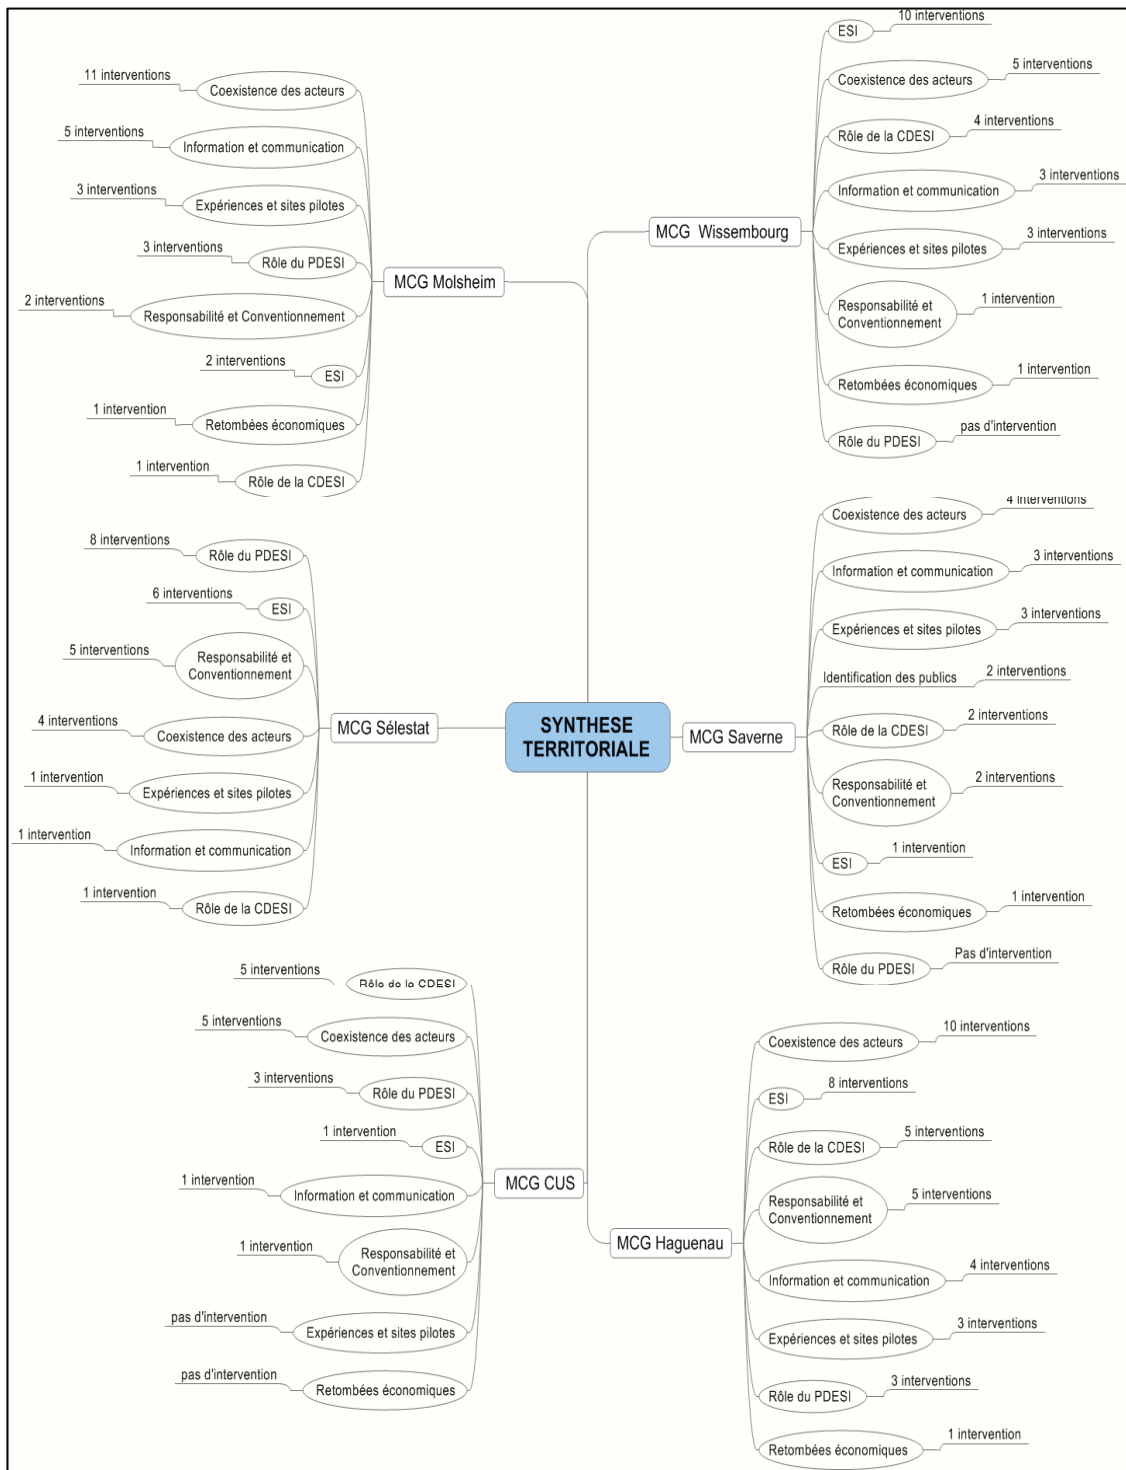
SYNTHESE TERRITORIALE

MCG Molsheim
11 interventions
Coexistence des acteurs
5 interventions
Information et communication
3 interventions
Expériences et sites pilotes
3 interventions
Rôle du PDESI
2 interventions
Responsabilité et Conventionnement
2 interventions
ESI
1 intervention
Retombées économiques
1 intervention
Rôle de la CDESI

MCG Wissembourg
ESI
10 interventions
Coexistence des acteurs
5 interventions
Rôle de la CDESI
4 interventions
Information et communication
3 interventions
Expériences et sites pilotes
3 interventions
Responsabilité et Conventionnement
1 intervention
Retombées économiques
1 intervention
Rôle du PDESI
pas d'intervention

MCG Sélestat
8 interventions
Rôle du PDESI
6 interventions
ESI
5 interventions
Responsabilité et Conventionnement
4 interventions
Coexistence des acteurs
1 intervention
Expériences et sites pilotes
1 intervention
Information et communication
1 intervention
Rôle de la CDESI

MCG Saverne
Coexistence des acteurs
4 interventions
Information et communication
3 interventions
Expériences et sites pilotes
3 interventions
Identification des publics
2 interventions
Rôle de la CDESI
2 interventions
Responsabilité et Conventionnement
2 interventions
ESI
1 intervention
Retombées économiques
1 intervention
Rôle du PDESI
Pas d'intervention

MCG CUS
5 interventions
Rôle de la CDESI
5 interventions
Coexistence des acteurs
3 interventions
Rôle du PDESI
1 intervention
ESI
1 intervention
Information et communication
1 intervention
Responsabilité et Conventionnement
pas d'intervention
Expériences et sites pilotes
pas d'intervention
Retombées économiques

MCG Haguenau
Coexistence des acteurs
10 interventions
ESI
8 interventions
Rôle de la CDESI
5 interventions
Responsabilité et Conventionnement
5 interventions
Information et communication
4 interventions
Expériences et sites pilotes
3 interventions
Rôle du PDESI
3 interventions
Retombées économiques
1 intervention